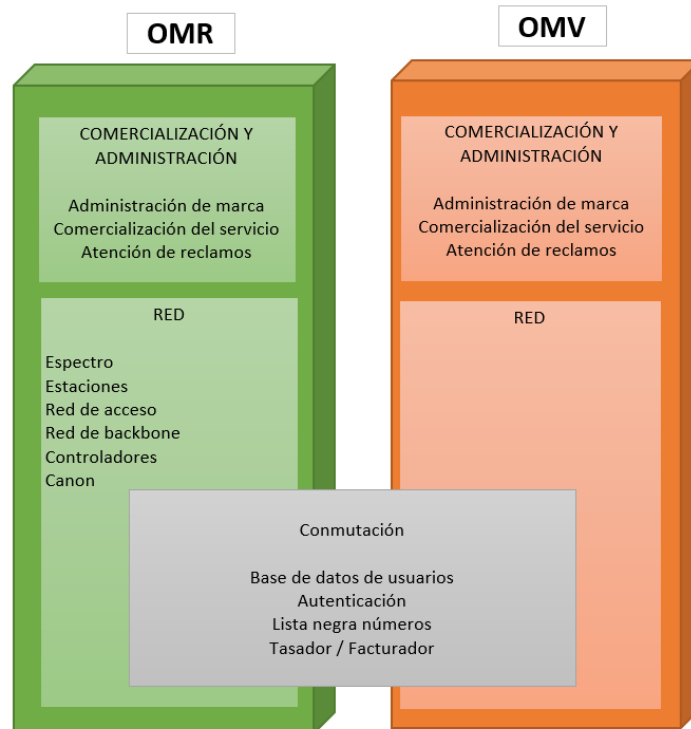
OMR

COMERCIALIZACIÓN Y ADMINISTRACIÓN

Administración de marca
Comercialización del servicio
Atención de reclamos

RED

Espectro
Estaciones
Red de acceso
Red de backbone
Controladores
Canon

OMV

COMERCIALIZACIÓN Y ADMINISTRACIÓN

Administración de marca
Comercialización del servicio
Atención de reclamos

RED

Conmutación

Base de datos de usuarios
Autenticación
Lista negra números
Tasador / Facturador